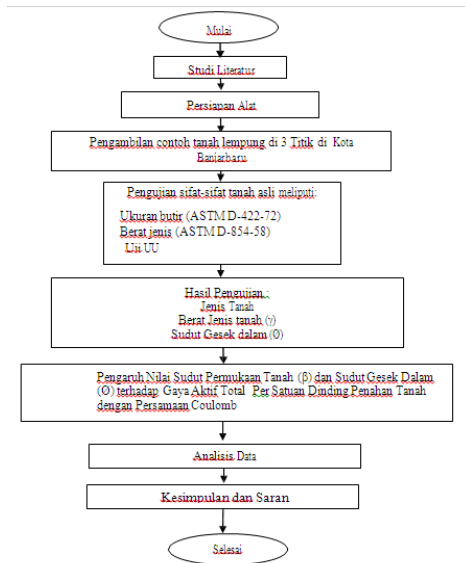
Mulai

Studi Literatur

Persiapan Alat

Pengambilan contoh tanah lempung di 3 Titik di Kota Banjarbaru

Pengujian sifat-sifat tanah asli meliputi:

Ukuran butir (ASTM D-422-72)
Berat jenis (ASTM D-854-58)
Uji UU

Hasil Pengujian :
Jenis Tanah
Berat Jenis tanah (γ)
Sudut Gesek dalam (Ø)

Pengaruh Nilai Sudut Permukaan Tanah (β) dan Sudut Gesek Dalam (Ø) terhadap Gaya Aktif Total Per Satuan Dinding Penahan Tanah dengan Persamaan Coulomb

Analisis Data

Kesimpulan dan Saran

Selesai